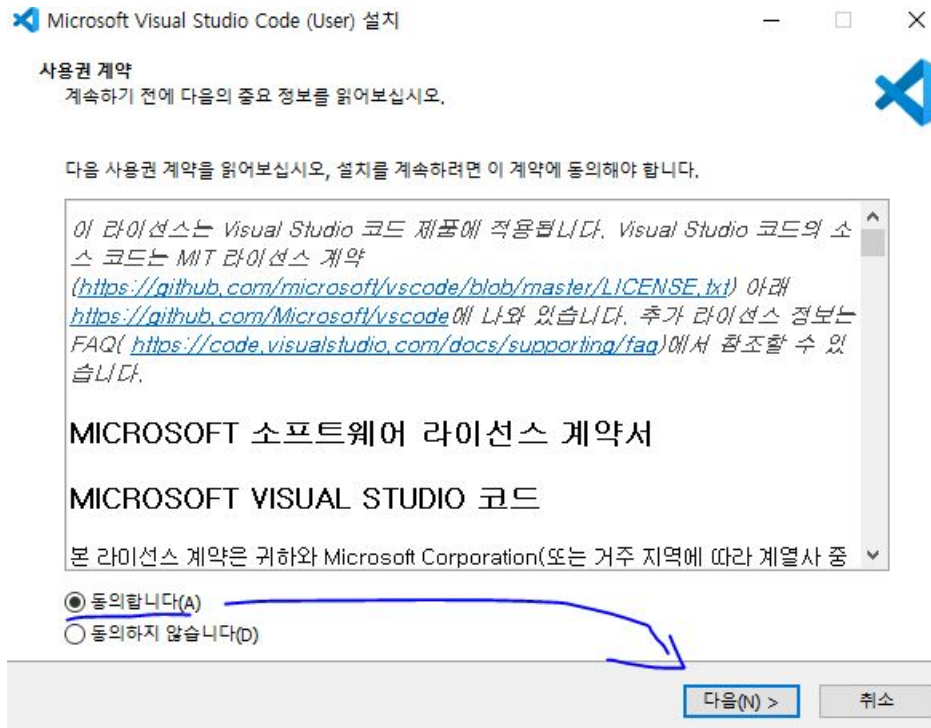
Microsoft Visual Studio Code (User) 설치

사용권 계약
계속하기 전에 다음의 중요 정보를 읽어보십시오.

다음 사용권 계약을 읽어보십시오, 설치를 계속하려면 이 계약에 동의해야 합니다.

이 라이선스는 Visual Studio 코드 제품에 적용됩니다. Visual Studio 코드의 소스 코드는 MIT 라이선스 계약 (https://github.com/microsoft/vscode/blob/master/LICENSE.txt) 아래 https://github.com/Microsoft/vscode에 나와 있습니다. 추가 라이선스 정보는 FAQ( https://code.visualstudio.com/docs/supporting/faq)에서 참조할 수 있습니다.

MICROSOFT 소프트웨어 라이선스 계약서

MICROSOFT VISUAL STUDIO 코드

본 라이선스 계약은 귀하와 Microsoft Corporation(또는 거주 지역에 따라 계열사 중

동의합니다(A)
동의하지 않습니다(D)

다음(N) >
취소